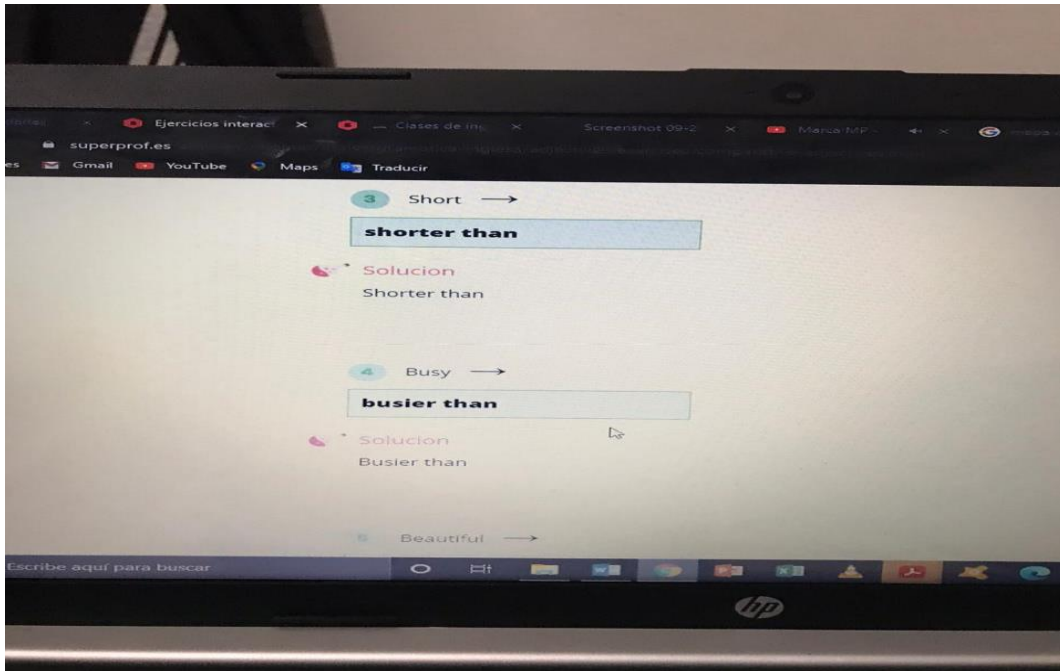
Ejercicios interac ×   Clases de ing ×   Screenshot 09-2 ×   Marca MP

superprof.es

Gmail   YouTube   Maps   Traducir

3 Short →

shorter than

Solucion

Shorter than

4 Busy →

busier than

Solucion

Busier than

5 Beautiful →

Escribe aquí para buscar

hp